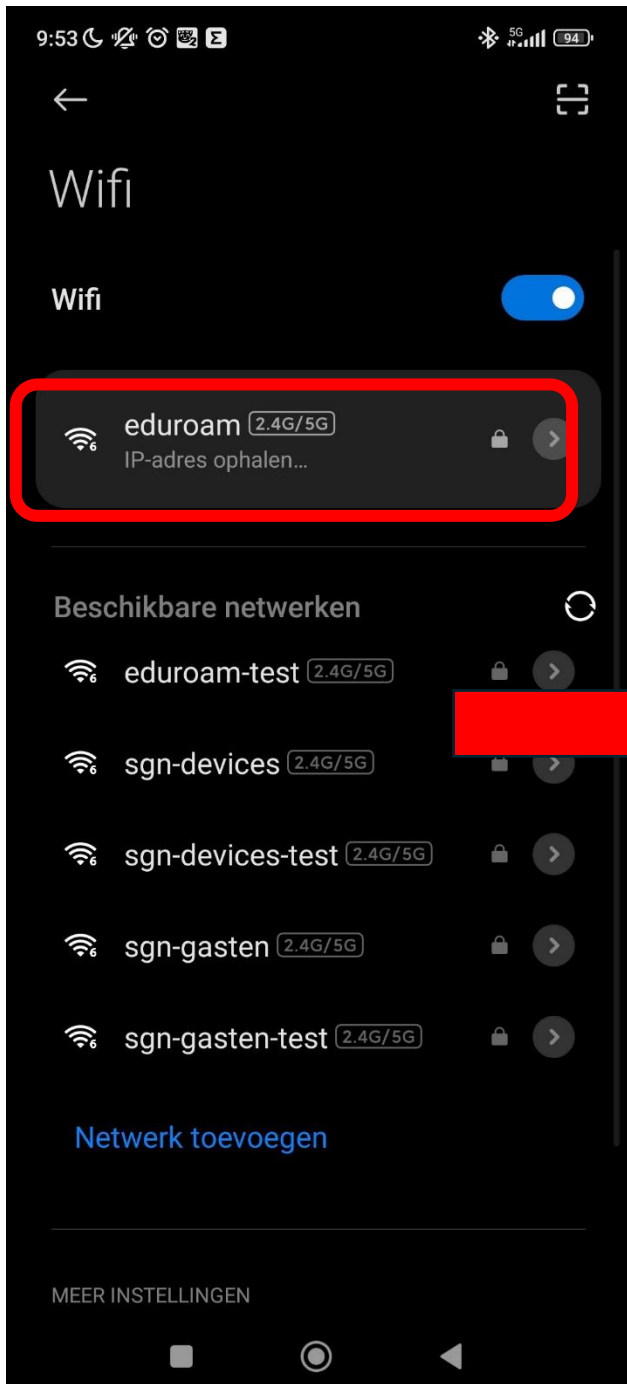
9:53 5G 94

Wifi

Wifi

eduroam 2.4G/5G
IP-adres ophalen...

Beschikbare netwerken

eduroam-test 2.4G/5G

sgn-devices 2.4G/5G

sgn-devices-test 2.4G/5G

sgn-gasten 2.4G/5G

sgn-gasten-test 2.4G/5G

Netwerk toevoegen

MEER INSTELLINGEN